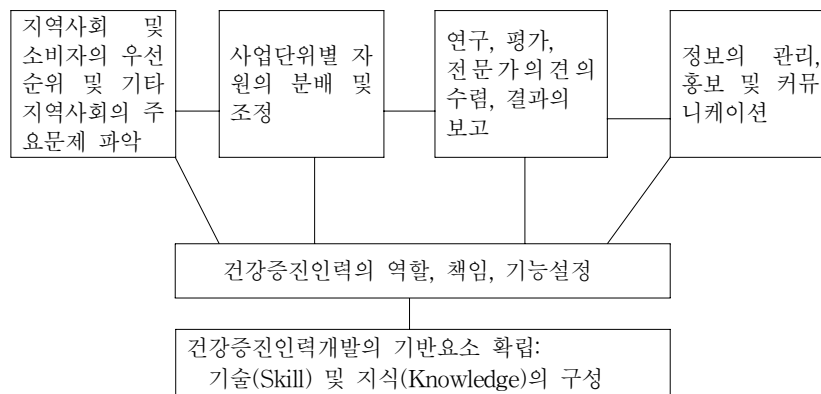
지역사회 및 소비자의 우선순위 및 기타 지역사회의 주요문제 파악

사업단위별 자원의 분배 및 조정

연구, 평가, 전문가의견의 수렴, 결과의 보고

정보의 관리, 홍보 및 커뮤니케이션

건강증진인력의 역할, 책임, 기능설정

건강증진인력개발의 기반요소 확립: 기술(Skill) 및 지식(Knowledge)의 구성